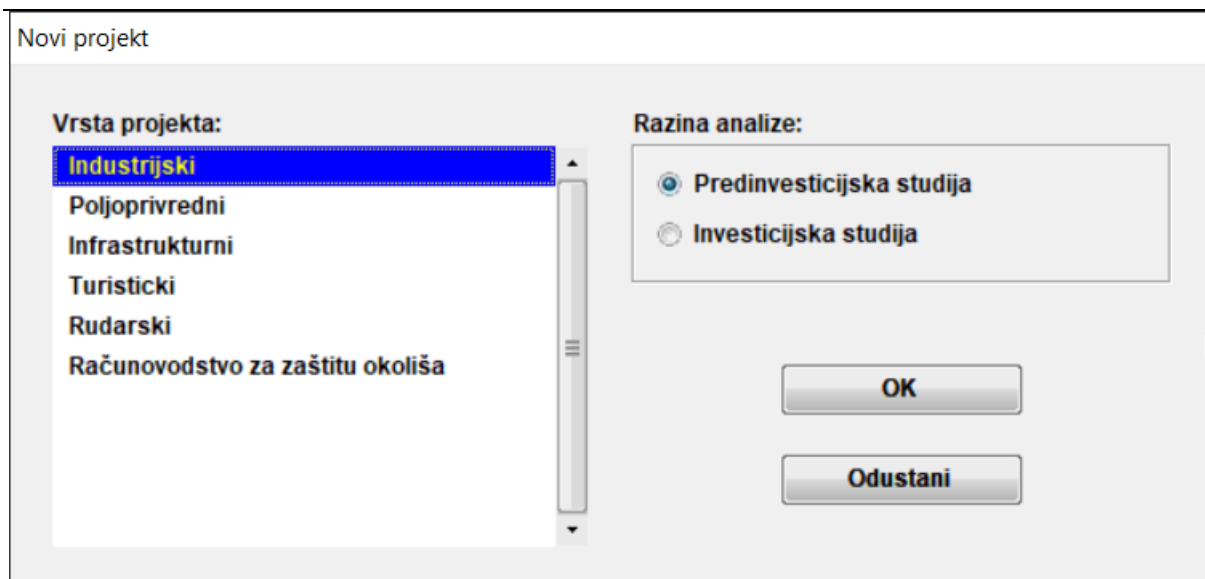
Novi projekt

Vrsta projekta:

Industrijski
Poljoprivredni
Infrastrukturni
Turisticki
Rudarski
Računovodstvo za zaštitu okoliša

Razina analize:

Predinvesticijska studija
Investicijska studija

OK

Odustani